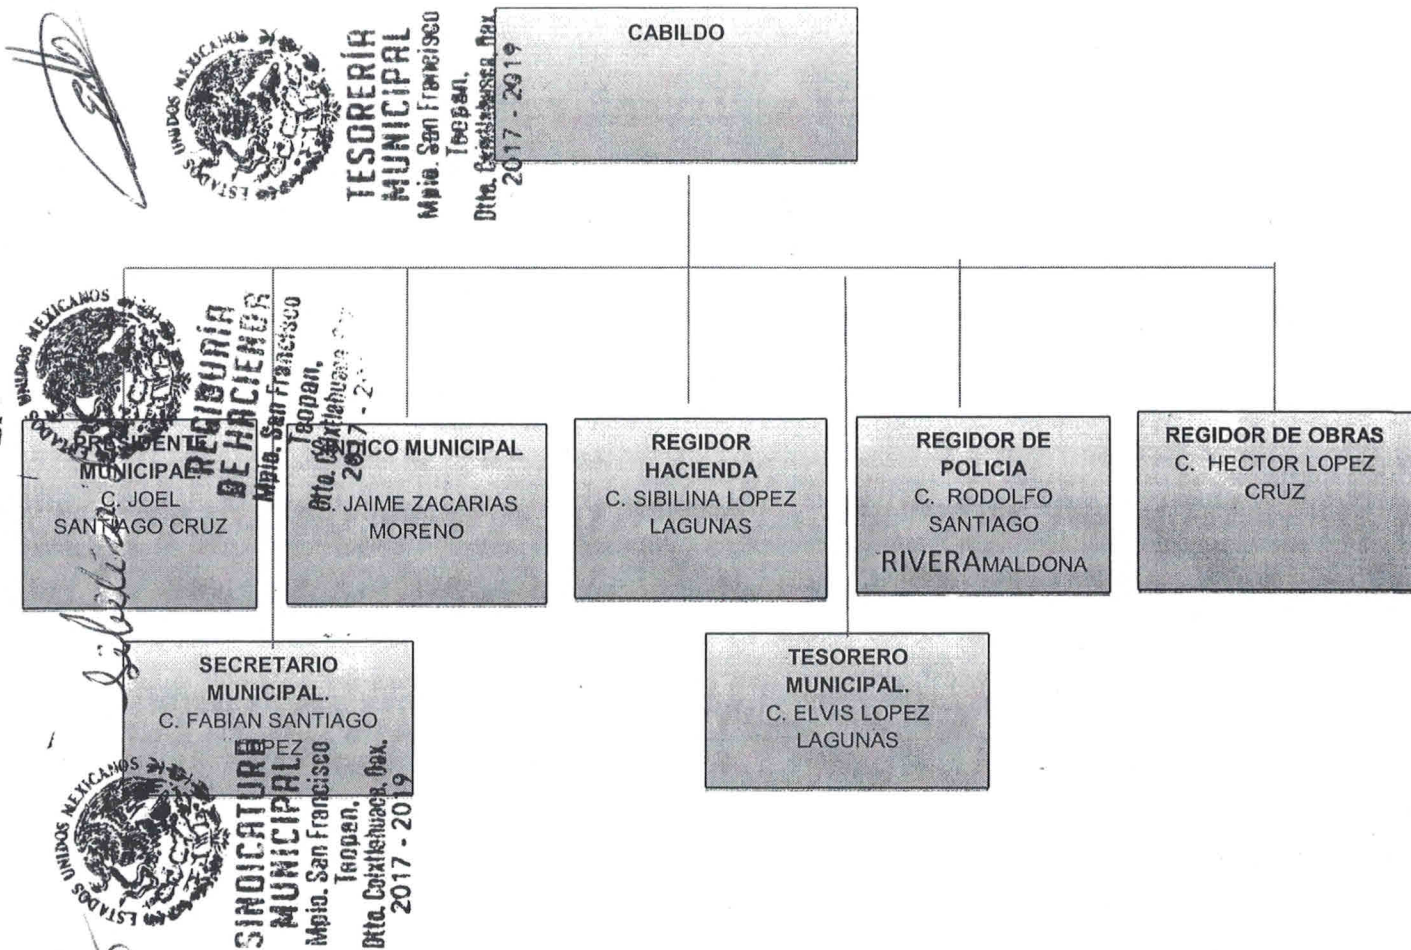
ESTADOS UNIDOS MEXICANOS
TESORERÍA MUNICIPAL
Mpio. San Francisco Teopan.
Dtto. Coixtlahuaca, Oax.
2017 - 2019

CABILDO

ESTADOS UNIDOS MEXICANOS
REGIDURÍA DE HACIENDA
Mpio. San Francisco Teopan.
Dtto. Coixtlahuaca, Oax.
2017 - 2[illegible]

PRESIDENTE MUNICIPAL.
C. JOEL SANTIAGO CRUZ

SINDICO MUNICIPAL
C. JAIME ZACARIAS MORENO

REGIDOR HACIENDA
C. SIBILINA LOPEZ LAGUNAS

REGIDOR DE POLICIA
C. RODOLFO SANTIAGO RIVERAMALDONA

REGIDOR DE OBRAS
C. HECTOR LOPEZ CRUZ

SECRETARIO MUNICIPAL.
C. FABIAN SANTIAGO LOPEZ

TESORERO MUNICIPAL.
C. ELVIS LOPEZ LAGUNAS

ESTADOS UNIDOS MEXICANOS
SINDICATURA MUNICIPAL
Mpio. San Francisco Teopan.
Dtto. Coixtlahuaca, Oax.
2017 - 2019